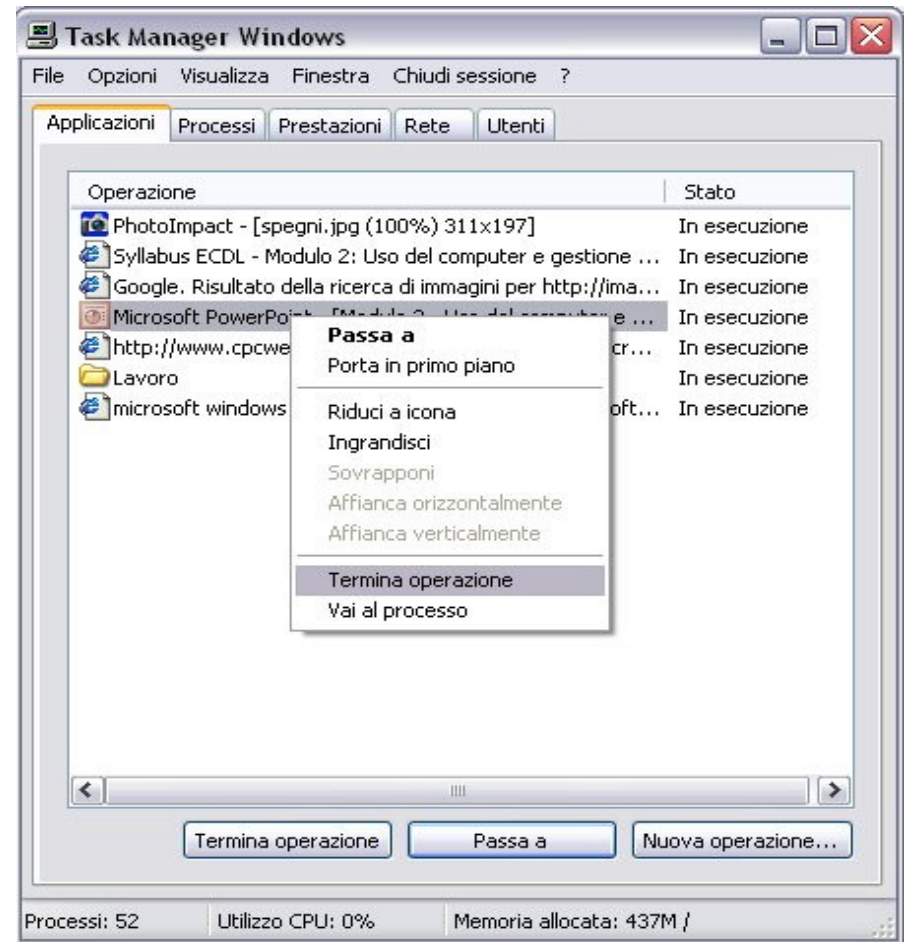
Task Manager Windows

File Opzioni Visualizza Finestra Chiudi sessione ?

Applicazioni Processi Prestazioni Rete Utenti

| Operazione | Stato |
|---|---|
| PhotoImpact - [spegni.jpg (100%) 311x197] | In esecuzione |
| Syllabus ECDL - Modulo 2: Uso del computer e gestione ... | In esecuzione |
| Google. Risultato della ricerca di immagini per http://ima... | In esecuzione |
| Microsoft PowerPoi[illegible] e ... | In esecuzione |
| http://www.cpcwe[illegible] cr... | In esecuzione |
| Lavoro | In esecuzione |
| microsoft windows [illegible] oft... | In esecuzione |

Passa a
Porta in primo piano
Riduci a icona
Ingrandisci
Sovrapponi
Affianca orizzontalmente
Affianca verticalmente
Termina operazione
Vai al processo

Termina operazione Passa a Nuova operazione...

Processi: 52 Utilizzo CPU: 0% Memoria allocata: 437M /